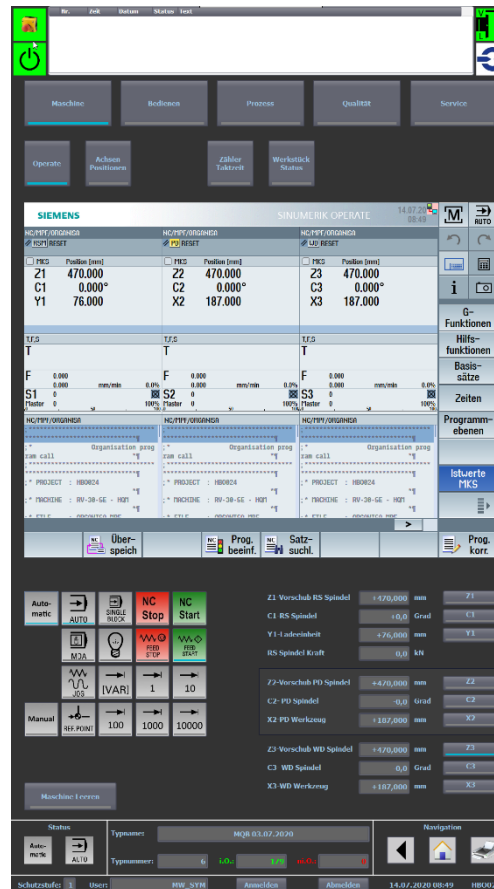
Nr. Zeit Datum Status Text

Maschine Bedienen Prozess Qualität Service

Operate Achsen Positionen Zähler Taktzeit Werkstück Status

SIEMENS SINUMERIK OPERATE 14.07.20 08:49

NC/MPF/ORGANISA
RSM RESET
MKS Position [mm]
Z1 470.000
C1 0.000°
Y1 76.000

NC/MPF/ORGANISA
PD RESET
MKS Position [mm]
Z2 470.000
C2 0.000°
X2 187.000

NC/MPF/ORGANISA
WD RESET
MKS Position [mm]
Z3 470.000
C3 0.000°
X3 187.000

T,F,S
T
F 0.000 0.000 mm/min 0.0%
S1 0 Master 0 100%

T,F,S
T
F 0.000 0.000 mm/min 0.0%
S2 0 Master 0 100%

T,F,S
T
F 0.000 0.000 mm/min 0.0%
S3 0 Master 0 100%

NC/MPF/ORGANISA
;* Organisation prog
ram call
;* PROJECT : HB0024
;* MACHINE : RV-30-GE - HQM

NC/MPF/ORGANISA
;* Organisation prog
ram call
;* PROJECT : HB0024
;* MACHINE : RV-30-GE - HQM

NC/MPF/ORGANISA
;* Organisation prog
ram call
;* PROJECT : HB0024
;* MACHINE : RV-30-GE - HQM

M AUTO
G-Funktionen
Hilfsfunktionen
Basissätze
Zeiten
Programmebenen
Istwerte MKS

Überspeich
Prog. beeinf.
Satzsuchl.
Prog. korr.

Automatic AUTO SINGLE BLOCK NC Stop NC Start
MDA FEED STOP FEED START
JOG [VAR] 1 10
Manual REF.POINT 100 1000 10000

Z1-Vorschub RS Spindel +470,000 mm Z1
C1-RS Spindel +0,0 Grad C1
Y1-Ladeeinheit +76,000 mm Y1
RS Spindel Kraft 0,0 kN

Z2-Vorschub PD Spindel +470,000 mm Z2
C2-PD Spindel 0,0 Grad C2
X2-PD Werkzeug +187,000 mm X2

Z3-Vorschub WD Spindel +470,000 mm Z3
C3 -WD Spindel 0,0 Grad C3
X3-WD Werkzeug +187,000 mm X3

Maschine Leeren

Status
Automatic AUTO
Typname: MQB 03.07.2020
Typnummer: 6 i.O.: 1/9 n.i.O.: 6
Navigation

Schutzstufe: 1 User: MW_SYM Anmelden Abmelden 14.07.2020 08:49 HB00